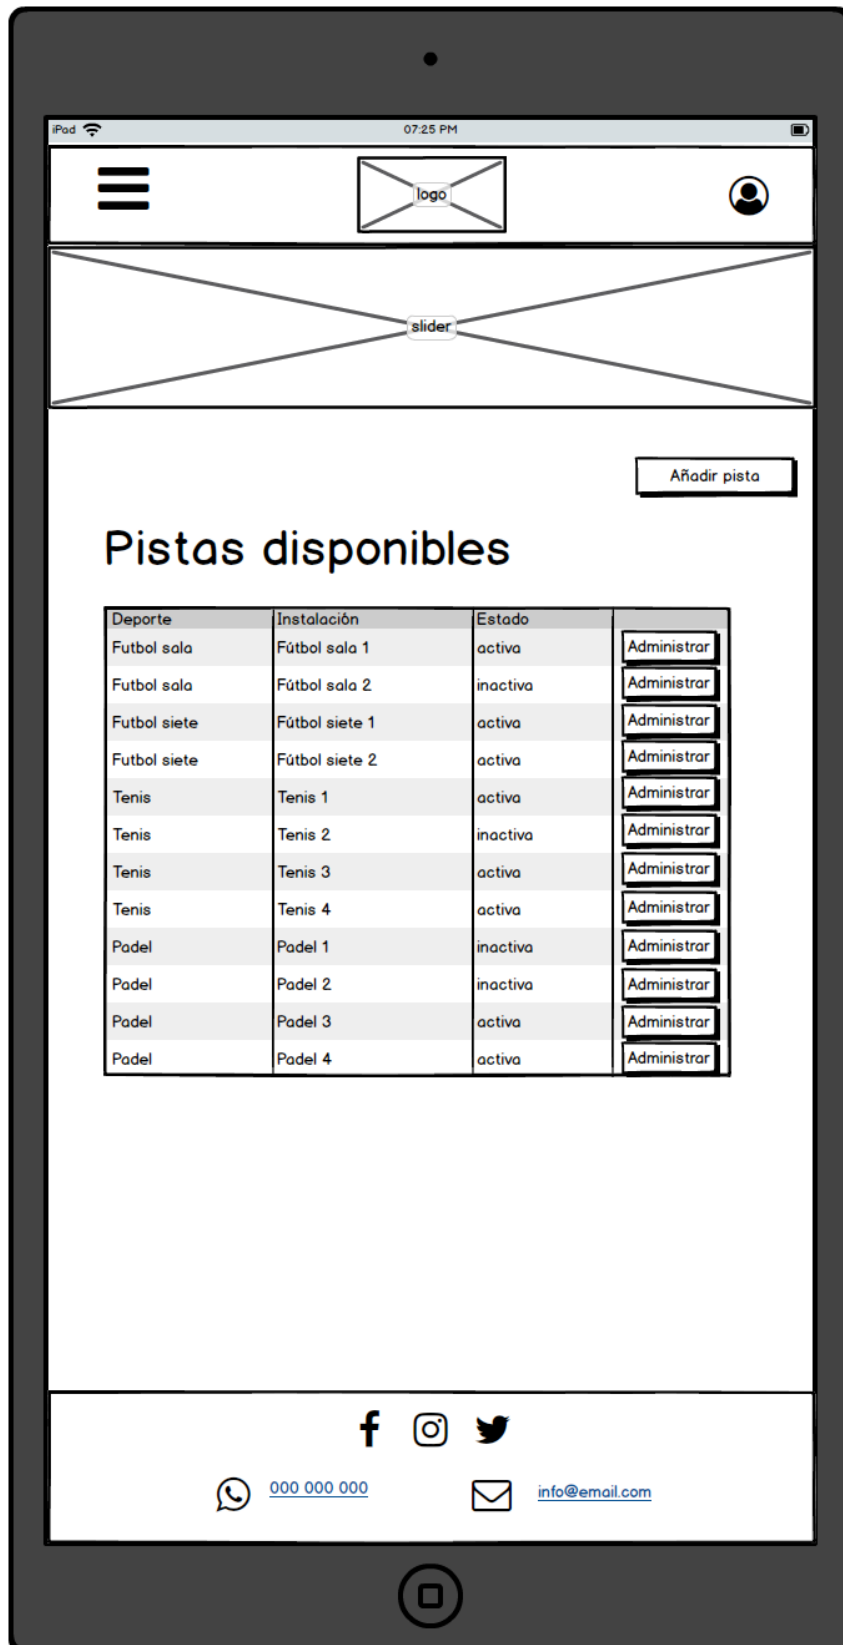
iPad 07:25 PM

logo

slider

Añadir pista

Pistas disponibles

| Deporte | Instalación | Estado | |
|---|---|---|---|
| Futbol sala | Fútbol sala 1 | activa | Administrar |
| Futbol sala | Fútbol sala 2 | inactiva | Administrar |
| Futbol siete | Fútbol siete 1 | activa | Administrar |
| Futbol siete | Fútbol siete 2 | activa | Administrar |
| Tenis | Tenis 1 | activa | Administrar |
| Tenis | Tenis 2 | inactiva | Administrar |
| Tenis | Tenis 3 | activa | Administrar |
| Tenis | Tenis 4 | activa | Administrar |
| Padel | Padel 1 | inactiva | Administrar |
| Padel | Padel 2 | inactiva | Administrar |
| Padel | Padel 3 | activa | Administrar |
| Padel | Padel 4 | activa | Administrar |

000 000 000

info@email.com